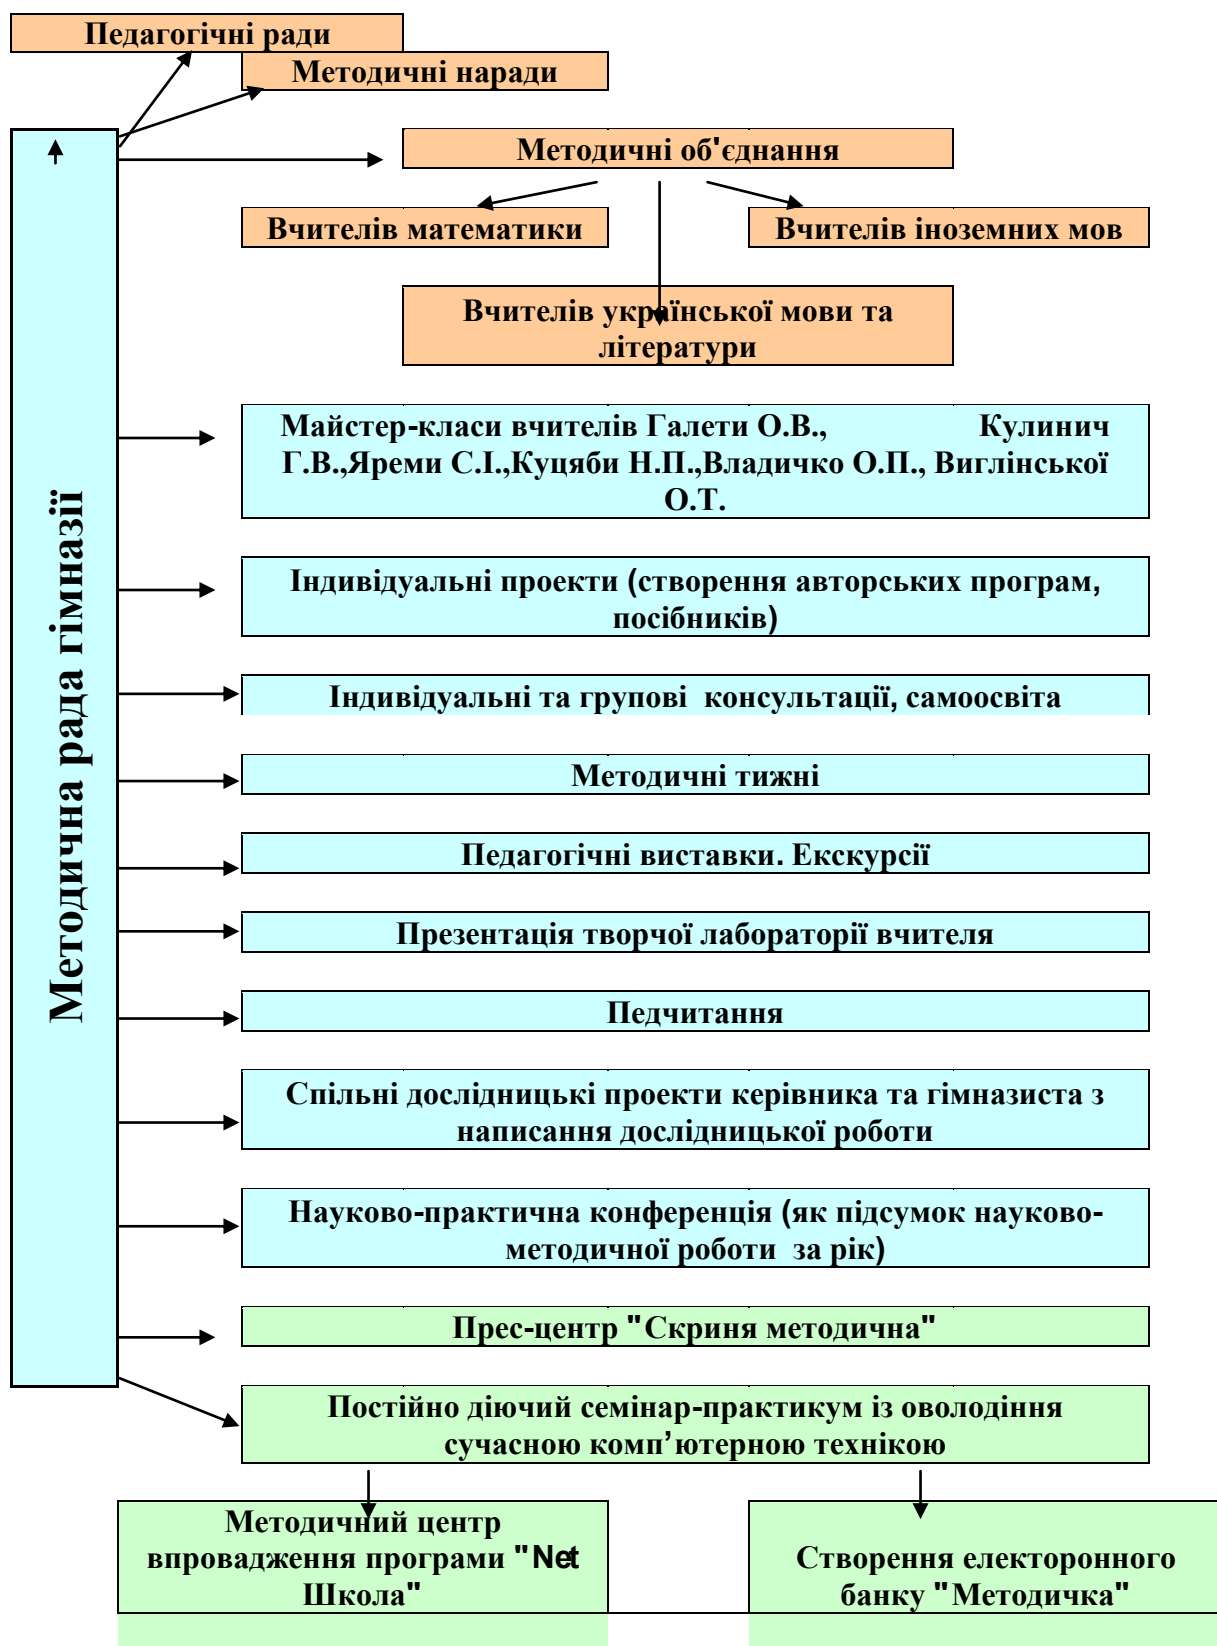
Педагогічні ради

Методичні наради

Методична рада гімназії

Методичні об'єднання

Вчителів математики

Вчителів іноземних мов

Вчителів української мови та літератури

Майстер-класи вчителів Галети О.В., Кулинич Г.В.,Яреми С.І.,Куцяби Н.П.,Владичко О.П., Виглінської О.Т.

Індивідуальні проекти (створення авторських програм, посібників)

Індивідуальні та групові консультації, самоосвіта

Методичні тижні

Педагогічні виставки. Екскурсії

Презентація творчої лабораторії вчителя

Педчитання

Спільні дослідницькі проекти керівника та гімназиста з написання дослідницької роботи

Науково-практична конференція (як підсумок науково-методичної роботи за рік)

Прес-центр "Скриня методична"

Постійно діючий семінар-практикум із оволодіння сучасною комп'ютерною технікою

Методичний центр впровадження програми "Net Школа"

Створення електоронного банку "Методичка"